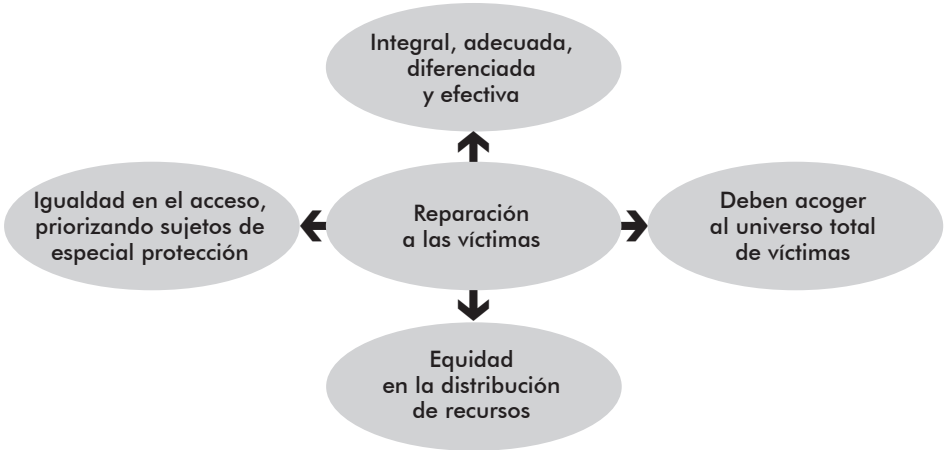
Integral, adecuada, diferenciada y efectiva

Igualdad en el acceso, priorizando sujetos de especial protección

Reparación a las víctimas

Deben acoger al universo total de víctimas

Equidad en la distribución de recursos